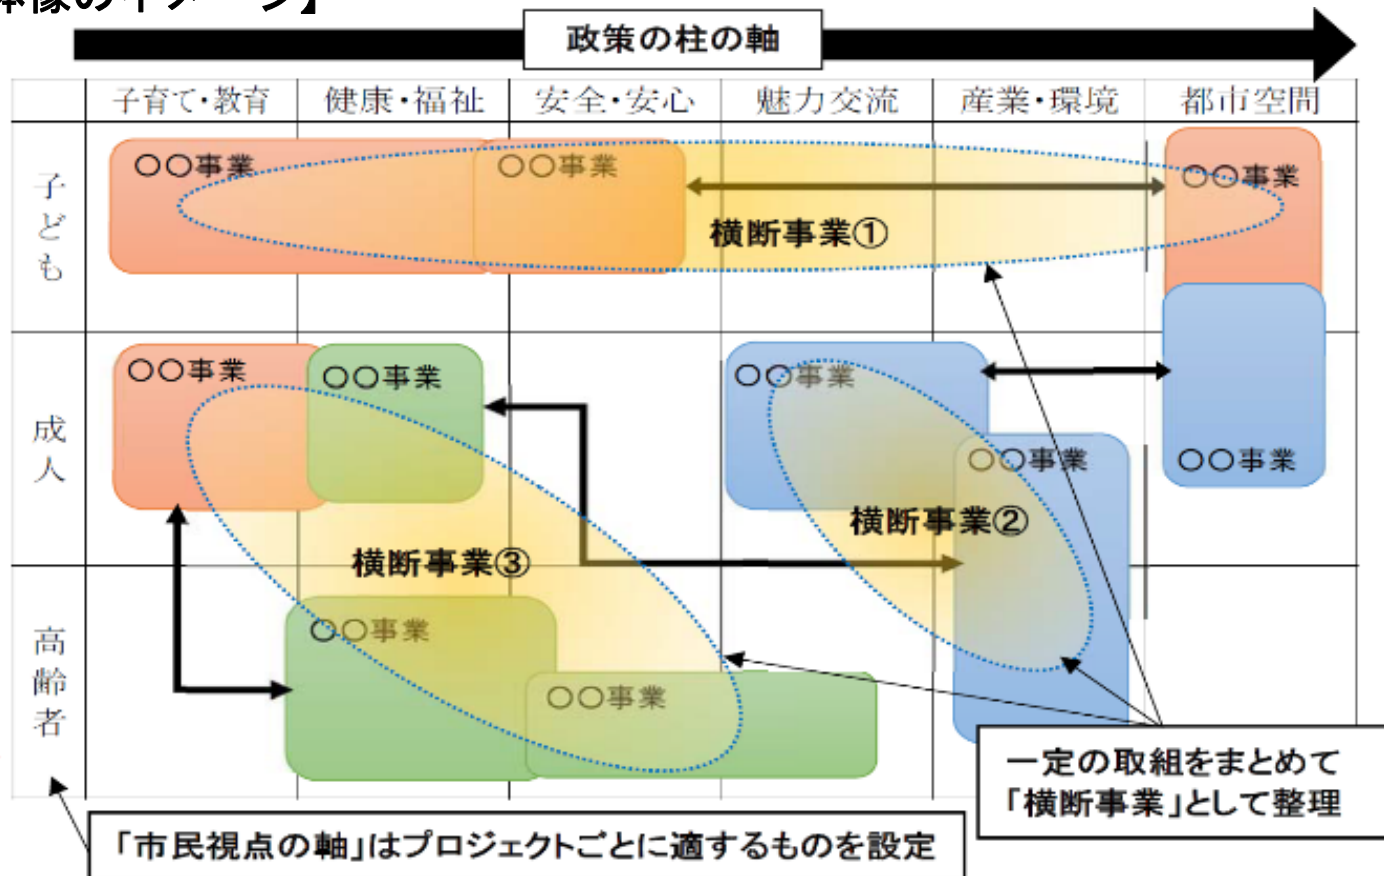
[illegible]事像のイメージ】

政策の柱の軸

| | 子育て・教育 | 健康・福祉 | 安全・安心 | 魅力交流 | 産業・環境 | 都市空間 |
|---|---|---|---|---|---|---|
| 子ども | ○○事業 | | ○○事業 | | | ○○事業 |
| 成人 | ○○事業 | ○○事業 | | ○○事業 | ○○事業 | ○○事業 |
| 高齢者 | | ○○事業 | ○○事業 | | | |

横断事業①

横断事業②

横断事業③

一定の取組をまとめて「横断事業」として整理

「市民視点の軸」はプロジェクトごとに適するものを設定